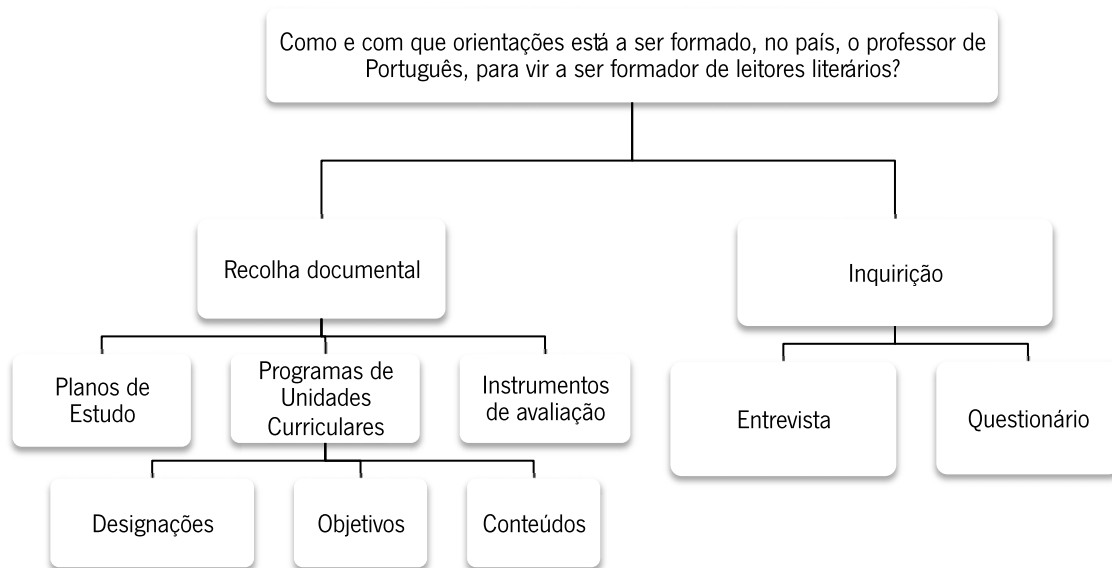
Como e com que orientações está a ser formado, no país, o professor de Português, para vir a ser formador de leitores literários?

Recolha documental

Inquirição

Planos de Estudo

Programas de Unidades Curriculares

Instrumentos de avaliação

Entrevista

Questionário

Designações

Objetivos

Conteúdos